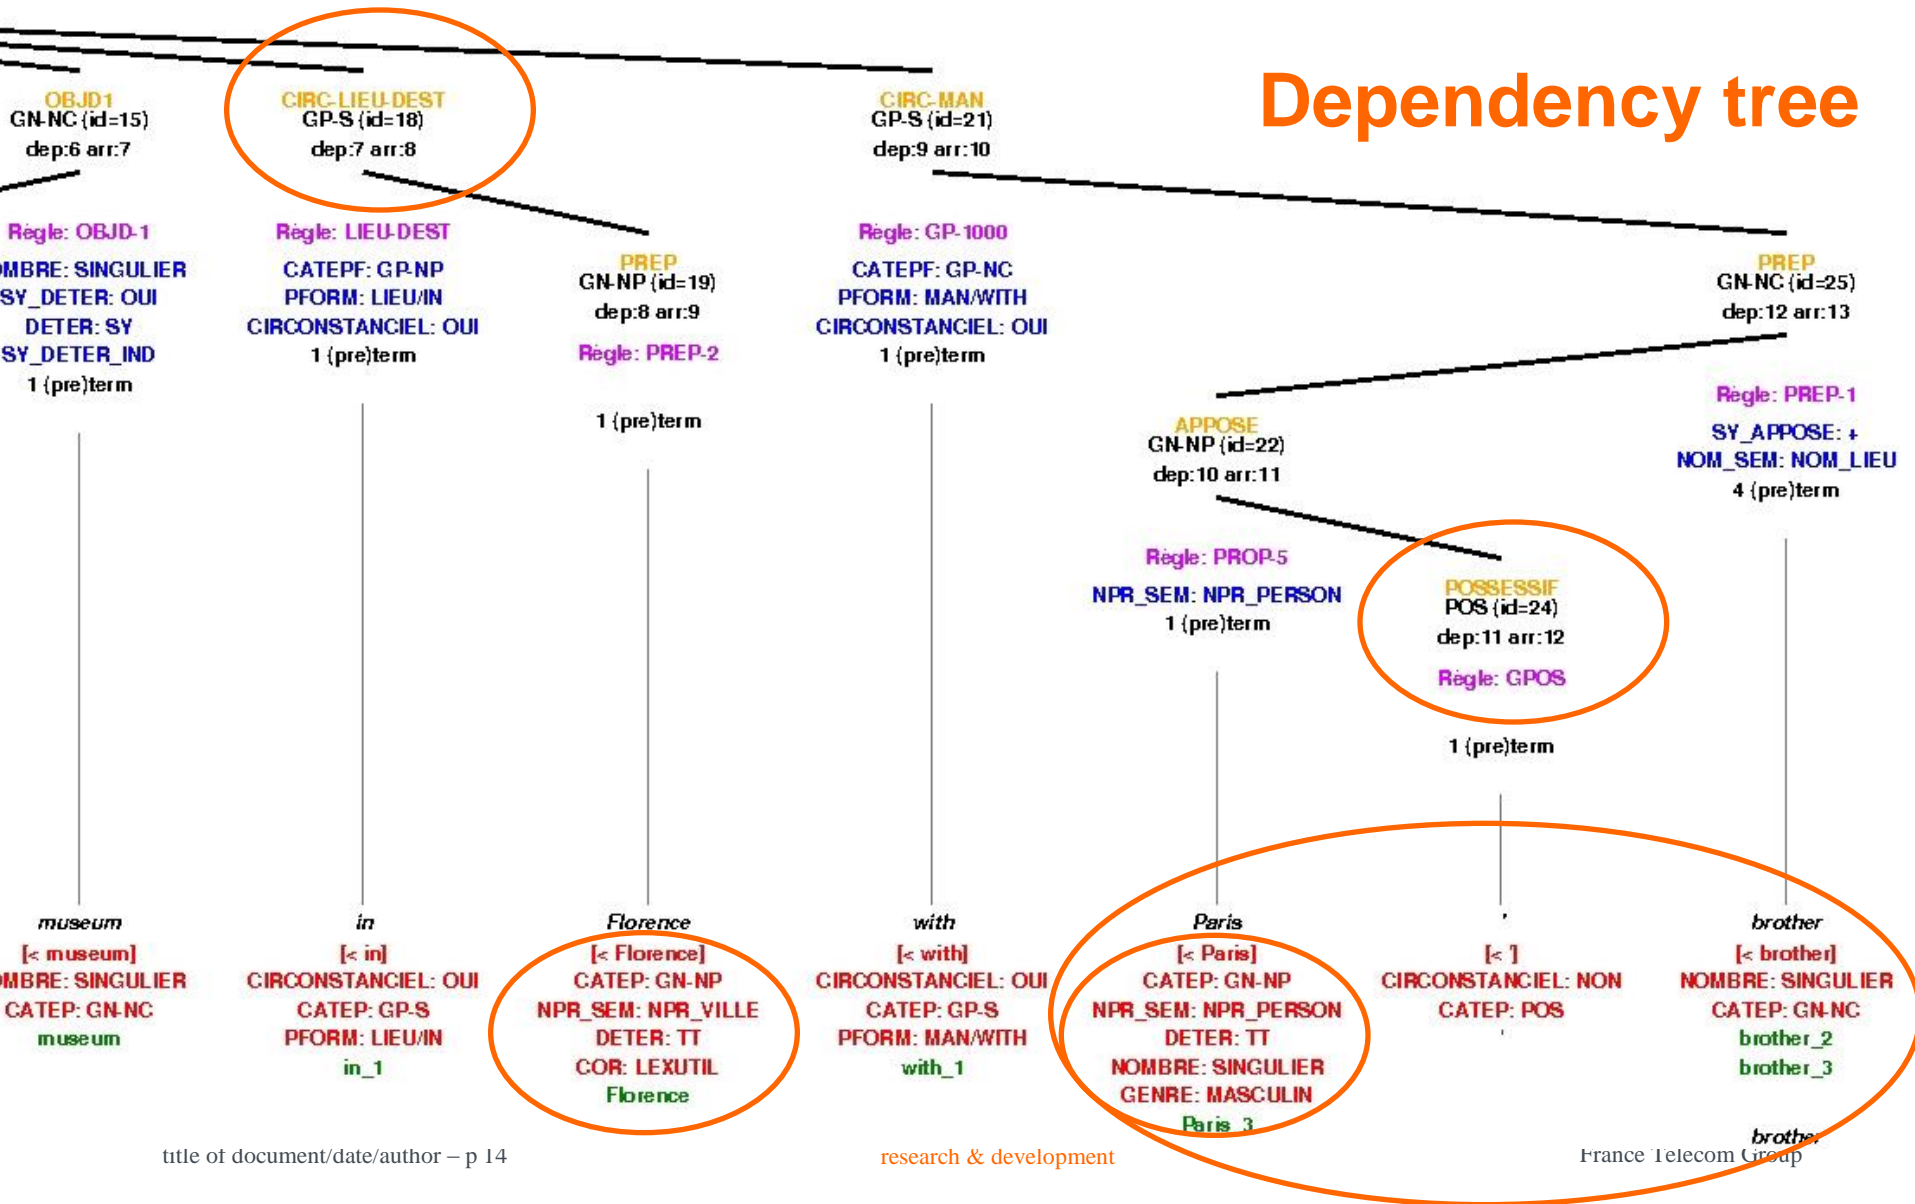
Dependency tree

OBJD1
GN-NC (id=15)
dep:6 arr:7

Règle: OBJD-1
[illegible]MBRE: SINGULIER
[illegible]SY_DETER: OUI
DETER: SY
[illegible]SY_DETER_IND
1 (pre)term

CIRC-LIEU-DEST
GP-S (id=18)
dep:7 arr:8

Règle: LIEU-DEST
CATEPF: GP-NP
PFORM: LIEU/IN
CIRCONSTANCIEL: OUI
1 (pre)term

PREP
GN-NP (id=19)
dep:8 arr:9

Règle: PREP-2

1 (pre)term

CIRC-MAN
GP-S (id=21)
dep:9 arr:10

Règle: GP-1000
CATEPF: GP-NC
PFORM: MAN/WITH
CIRCONSTANCIEL: OUI
1 (pre)term

PREP
GN-NC (id=25)
dep:12 arr:13

Règle: PREP-1
SY_APPOSE: +
NOM_SEM: NOM_LIEU
4 (pre)term

APPOSE
GN-NP (id=22)
dep:10 arr:11

Règle: PROP-5
NPR_SEM: NPR_PERSON
1 (pre)term

POSSESSIF
POS (id=24)
dep:11 arr:12
Règle: GPOS

1 (pre)term

museum
[< museum]
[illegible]MBRE: SINGULIER
CATEP: GN-NC
museum

in
[< in]
CIRCONSTANCIEL: OUI
CATEP: GP-S
PFORM: LIEU/IN
in_1

Florence
[< Florence]
CATEP: GN-NP
NPR_SEM: NPR_VILLE
DETER: TT
COR: LEXUTIL
Florence

with
[< with]
CIRCONSTANCIEL: OUI
CATEP: GP-S
PFORM: MAN/WITH
with_1

Paris
[< Paris]
CATEP: GN-NP
NPR_SEM: NPR_PERSON
DETER: TT
NOMBRE: SINGULIER
GENRE: MASCULIN
Paris_3

'
[< ']
CIRCONSTANCIEL: NON
CATEP: POS
'

brother
[< brother]
NOMBRE: SINGULIER
CATEP: GN-NC
brother_2
brother_3
brother

title of document/date/author – p 14
research & development
France Telecom Group